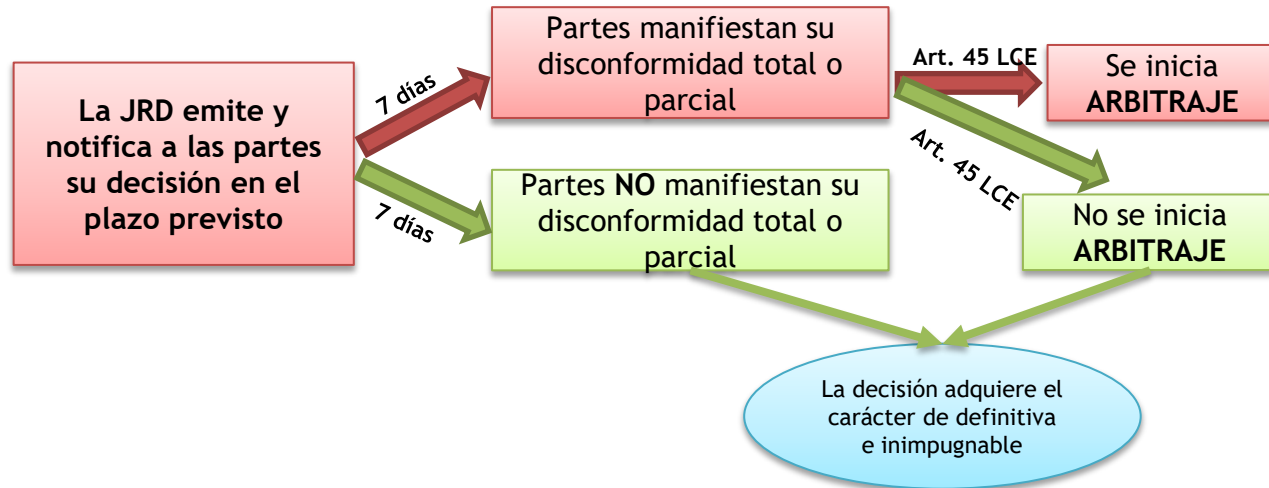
La JRD emite y notifica a las partes su decisión en el plazo previsto

7 días

Partes manifiestan su disconformidad total o parcial

Art. 45 LCE

Se inicia **ARBITRAJE**

Art. 45 LCE

7 días

Partes **NO** manifiestan su disconformidad total o parcial

No se inicia **ARBITRAJE**

La decisión adquiere el carácter de definitiva e inimpugnable